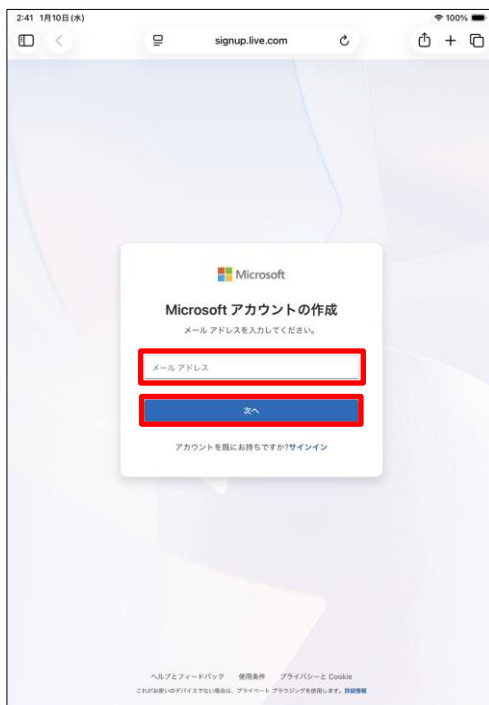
2:41 1月10日(水)

100%

signup.live.com

Microsoft

Microsoft アカウントの作成

メール アドレスを入力してください。

メール アドレス

次へ

アカウントを既にお持ちですか?サインイン

ヘルプとフィードバック　使用条件　プライバシーと Cookie

これがお使いのデバイスでない場合は、プライベート ブラウジングを使用します。詳細情報